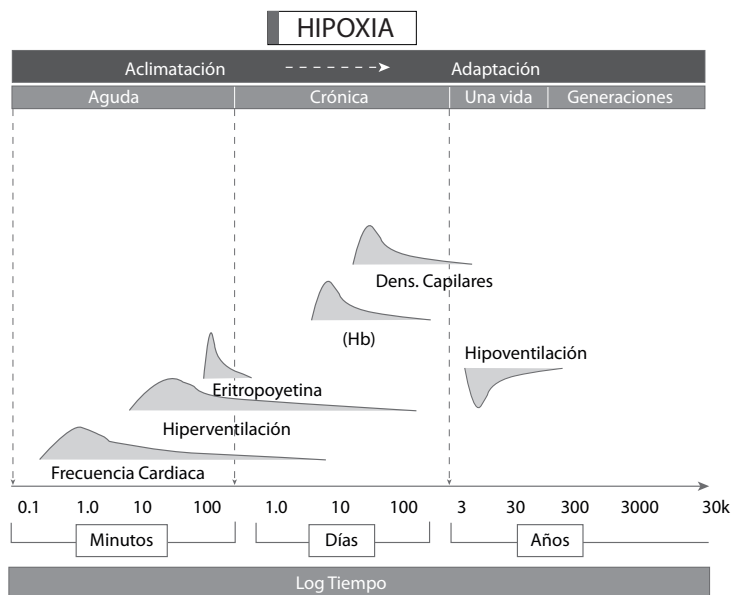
HIPOXIA

Aclimatación - - - - - - -> Adaptación

Aguda | Crónica | Una vida | Generaciones

Dens. Capilares

(Hb)

Hipoventilación

Eritropoyetina

Hiperventilación

Frecuencia Cardiaca

0.1 1.0 10 100 1.0 10 100 3 30 300 3000 30k

Minutos

Días

Años

Log Tiempo